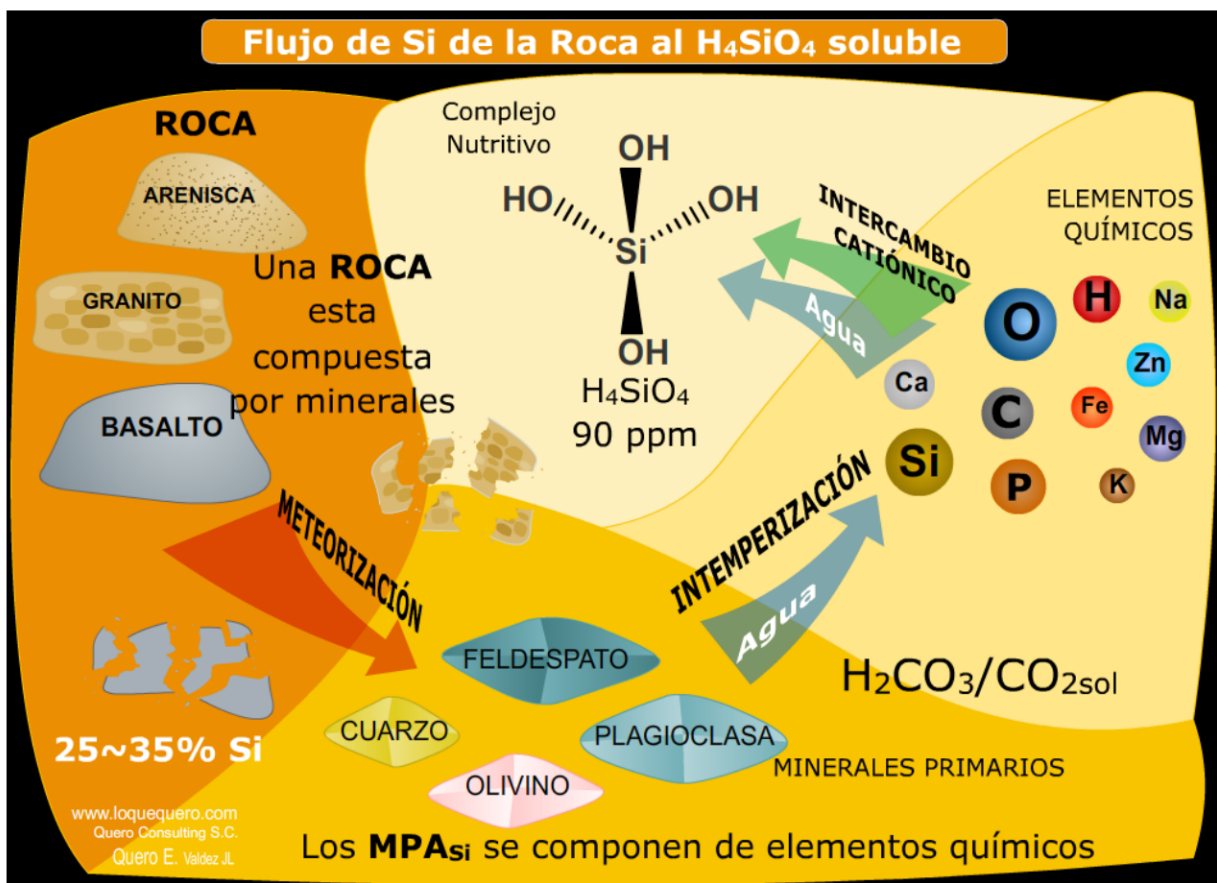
Flujo de Si de la Roca al $H_4SiO_4$ soluble

ROCA

ARENISCA

GRANITO

BASALTO

Una **ROCA** esta compuesta por minerales

Complejo Nutritivo

OH

HO

OH

Si

OH

$H_4SiO_4$
90 ppm

INTERCAMBIO CATIÓNICO

Agua

ELEMENTOS QUÍMICOS

O

H

Na

Zn

Ca

C

Fe

Mg

Si

P

K

METEORIZACIÓN

INTEMPERIZACIÓN

Agua

FELDESPATO

$H_2CO_3/CO_{2sol}$

CUARZO

PLAGIOCLASA

MINERALES PRIMARIOS

OLIVINO

25~35% Si

www.loquequero.com
Quero Consulting S.C.
Quero E. Valdez JL

Los **MPA**$_{Si}$ se componen de elementos químicos